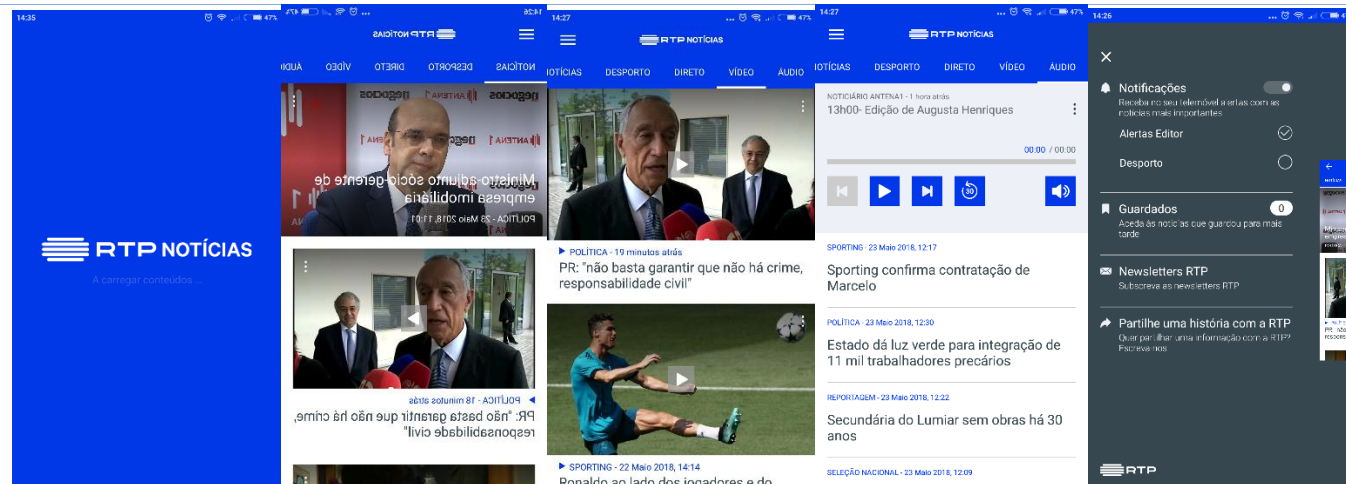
14:35

RTP NOTÍCIAS

A carregar conteúdos ...

14:26

RTP NOTÍCIAS

ÁUDIO VÍDEO DIRETO DESPORTO NOTÍCIAS

Ministro-adjunto sócio-gerente de empresa imobiliária

POLÍTICA - 23 Maio 2018, 11:01

POLÍTICA - 18 minutos atrás

PR: "não basta garantir que não há crime, responsabilidade civil"

14:27

RTP NOTÍCIAS

NOTÍCIAS DESPORTO DIRETO VÍDEO ÁUDIO

POLÍTICA - 19 minutos atrás

PR: "não basta garantir que não há crime, responsabilidade civil"

SPORTING - 22 Maio 2018, 14:14

Ronaldo ao lado dos jogadores e do

14:27

RTP NOTÍCIAS

NOTÍCIAS DESPORTO DIRETO VÍDEO ÁUDIO

NOTICIÁRIO ANTENA1 - 1 hora atrás

13h00- Edição de Augusta Henriques

00:00 / 00:00

SPORTING - 23 Maio 2018, 12:17

Sporting confirma contratação de Marcelo

POLÍTICA - 23 Maio 2018, 12:30

Estado dá luz verde para integração de 11 mil trabalhadores precários

REPORTAGEM - 23 Maio 2018, 12:22

Secundária do Lumiar sem obras há 30 anos

SELEÇÃO NACIONAL - 23 Maio 2018, 12:09

14:26

Notificações

Receba no seu telemóvel alertas com as notícias mais importantes

Alertas Editor

Desporto

Guardados

0

Aceda às notícias que guardou para mais tarde

Newsletters RTP

Subscreva as newsletters RTP

Partilhe uma história com a RTP

Quer partilhar uma informação com a RTP? Escreva-nos

RTP